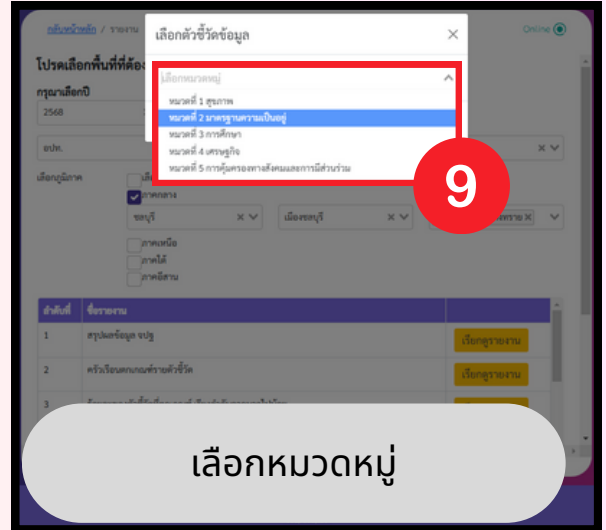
กลับหน้าหลัก / รายงาน

Online

เลือกตัวชี้วัดข้อมูล

×

โปรดเลือกพื้นที่ที่ต้อง

กรุณาเลือกปี

2568

อปท.

เลือกภูมิภาค

เลือกหมวดหมู่

หมวดที่ 1 สุขภาพ

หมวดที่ 2 มาตรฐานความเป็นอยู่

หมวดที่ 3 การศึกษา

หมวดที่ 4 เศรษฐกิจ

หมวดที่ 5 การคุ้มครองทางสังคมและการมีส่วนร่วม

9

ภาคกลาง

ชลบุรี

เมืองชลบุรี

ภาคเหนือ

ภาคใต้

ภาคอีสาน

| ลำดับที่ | ชื่อรายงาน | |
|---|---|---|
| 1 | สรุปผลข้อมูล จปฐ | เรียกดูรายงาน |
| 2 | ครัวเรือนตกเกณฑ์รายตัวชี้วัด | เรียกดูรายงาน |
| 3 | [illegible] | |

เลือกหมวดหมู่